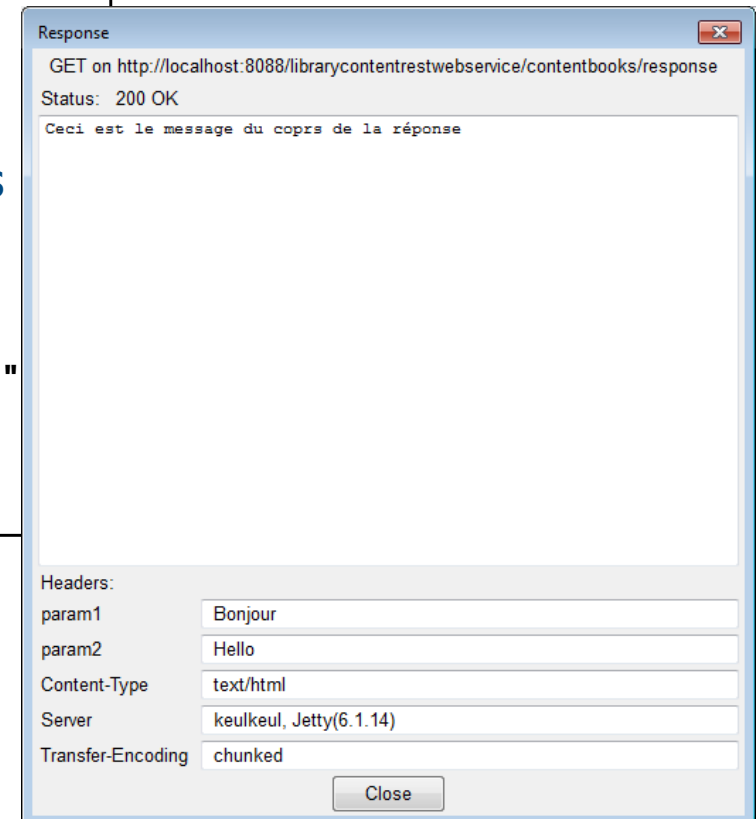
Response

GET on http://localhost:8088/librarycontentrestwebservice/contentbooks/response

Status: 200 OK

Ceci est le message du coprs de la réponse

Headers:

| | |
|---|---|
| param1 | Bonjour |
| param2 | Hello |
| Content-Type | text/html |
| Server | keulkeul, Jetty(6.1.14) |
| Transfer-Encoding | chunked |

Close